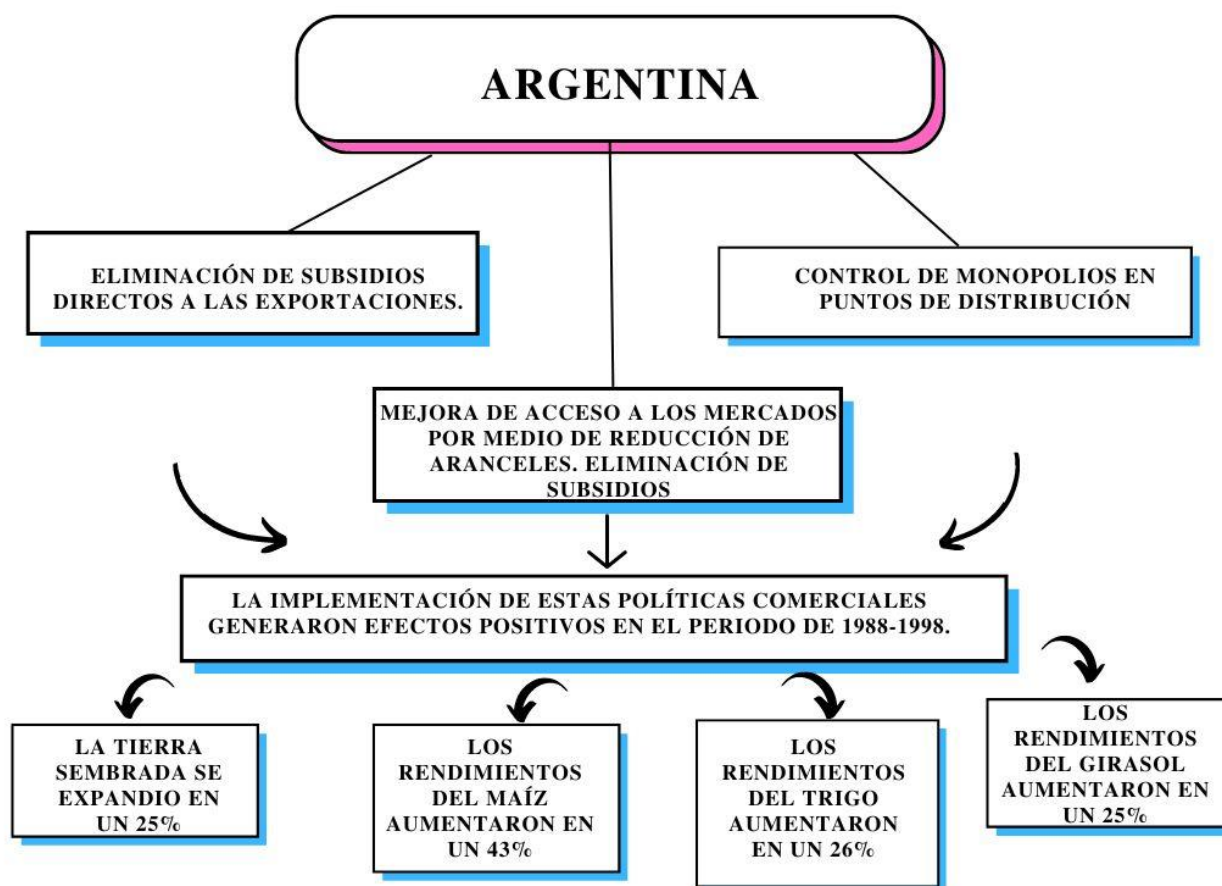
ARGENTINA

ELIMINACIÓN DE SUBSIDIOS DIRECTOS A LAS EXPORTACIONES.

CONTROL DE MONOPOLIOS EN PUNTOS DE DISTRIBUCIÓN

MEJORA DE ACCESO A LOS MERCADOS POR MEDIO DE REDUCCIÓN DE ARANCELES. ELIMINACIÓN DE SUBSIDIOS

LA IMPLEMENTACIÓN DE ESTAS POLÍTICAS COMERCIALES GENERARON EFECTOS POSITIVOS EN EL PERIODO DE 1988-1998.

LA TIERRA SEMBRADA SE EXPANDIO EN UN 25%

LOS RENDIMIENTOS DEL MAÍZ AUMENTARON EN UN 43%

LOS RENDIMIENTOS DEL TRIGO AUMENTARON EN UN 26%

LOS RENDIMIENTOS DEL GIRASOL AUMENTARON EN UN 25%